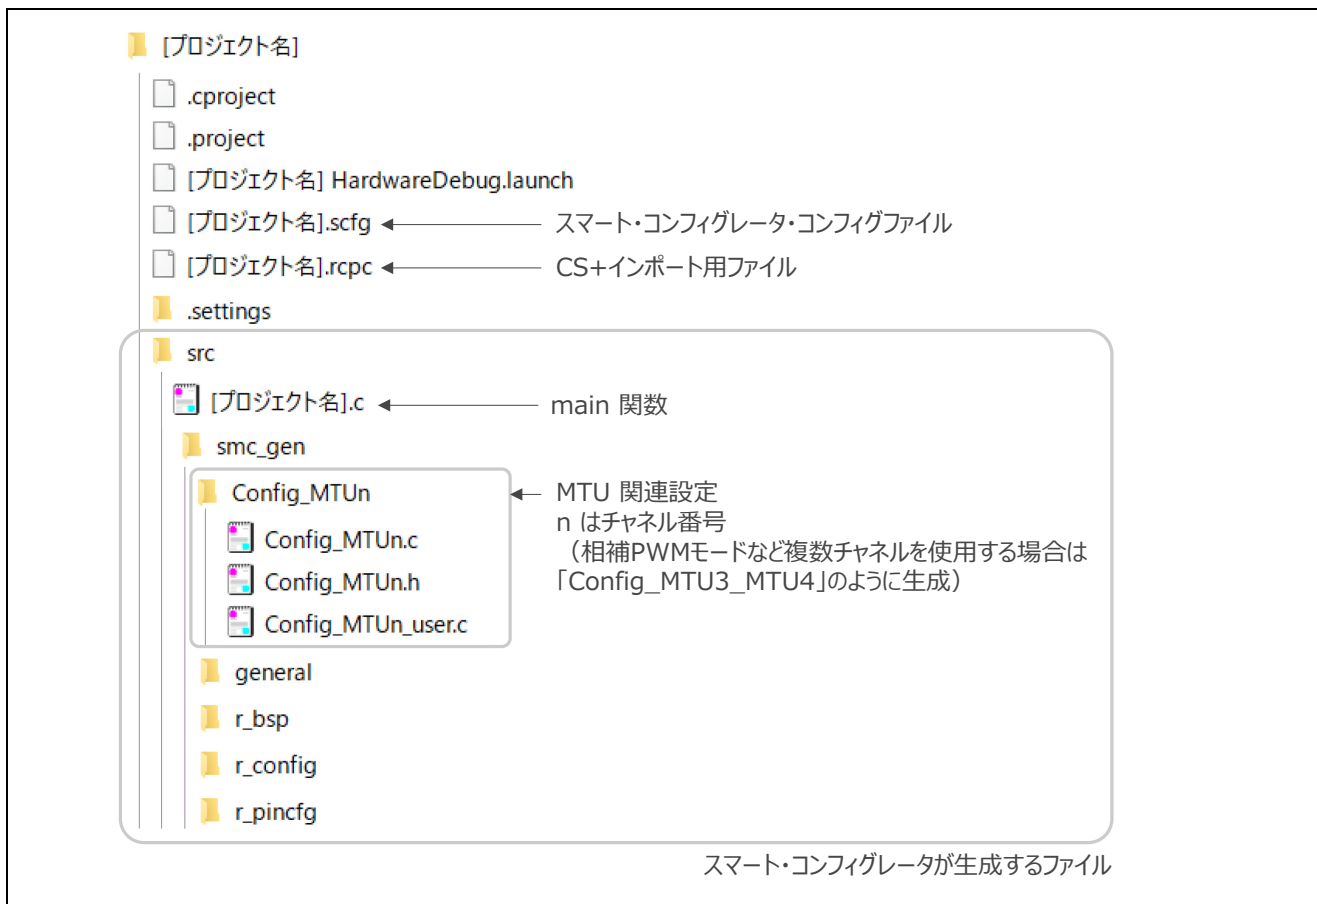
[プロジェクト名]

.cproject

.project

[プロジェクト名] HardwareDebug.launch

[プロジェクト名].scfg ← スマート・コンフィグレータ・コンフィグファイル

[プロジェクト名].rcpc ← CS+インポート用ファイル

.settings

src

[プロジェクト名].c ← main 関数

smc_gen

Config_MTUn ← MTU 関連設定
n はチャネル番号
（相補PWMモードなど複数チャネルを使用する場合は「Config_MTU3_MTU4」のように生成）

Config_MTUn.c

Config_MTUn.h

Config_MTUn_user.c

general

r_bsp

r_config

r_pincfg

スマート・コンフィグレータが生成するファイル